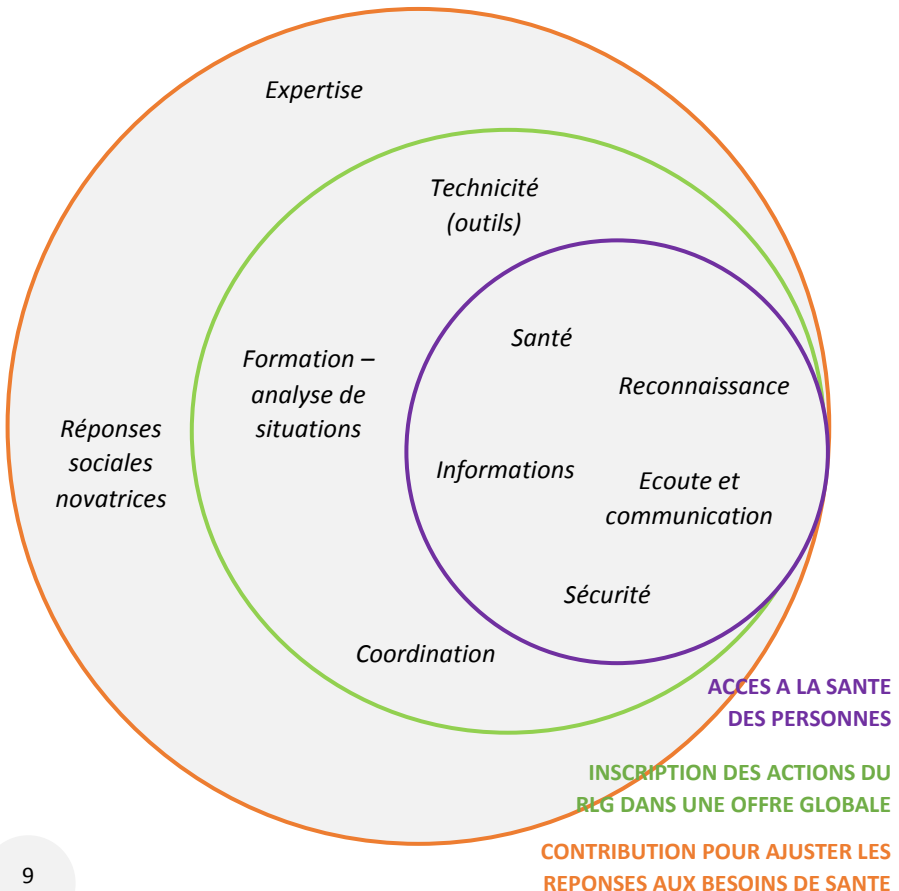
Expertise

Technicité (outils)

Formation – analyse de situations

Réponses sociales novatrices

Santé

Reconnaissance

Informations

Ecoute et communication

Sécurité

Coordination

ACCES A LA SANTE DES PERSONNES

INSCRIPTION DES ACTIONS DU RLG DANS UNE OFFRE GLOBALE

CONTRIBUTION POUR AJUSTER LES REPONSES AUX BESOINS DE SANTE

9